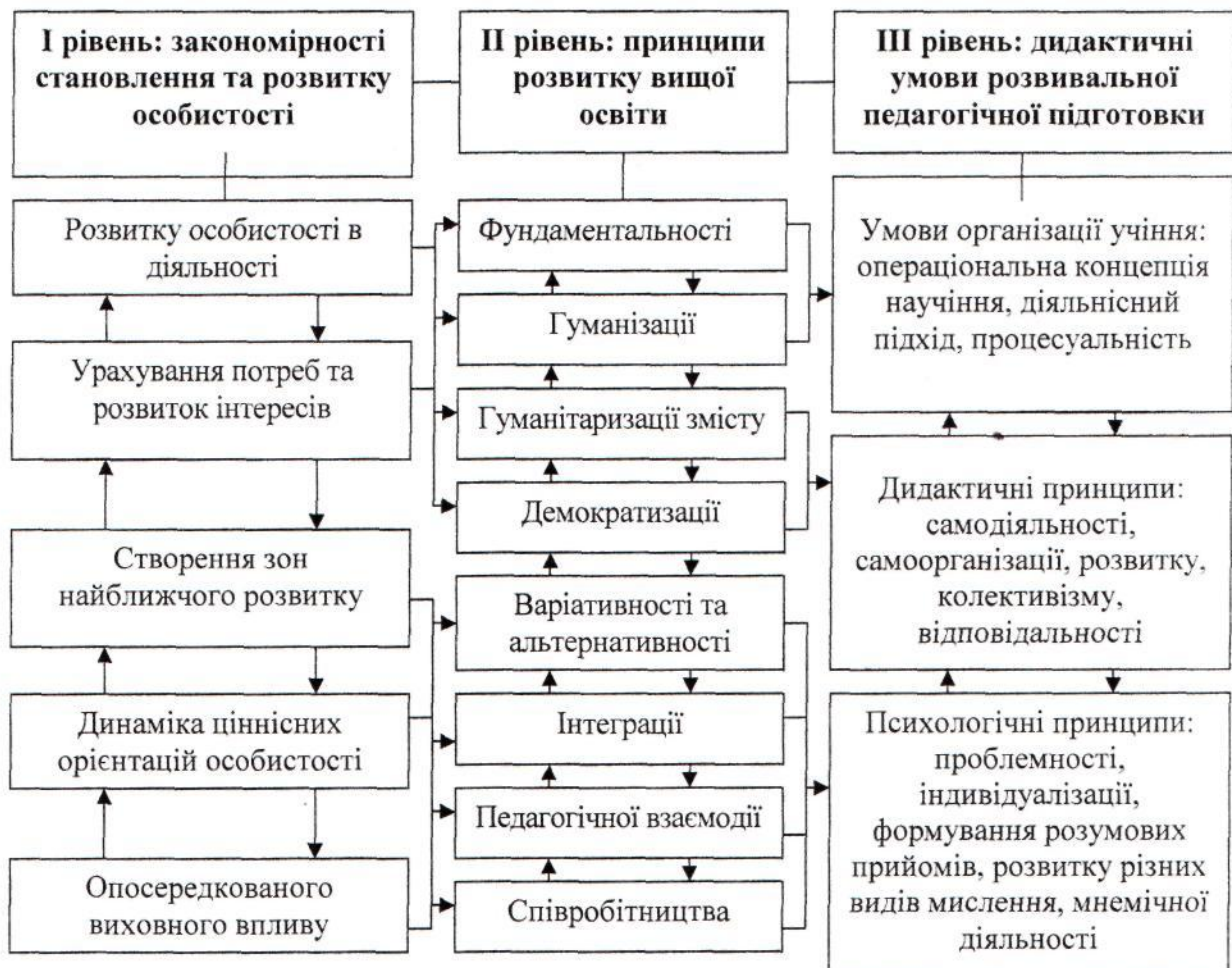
I рівень: закономірності становлення та розвитку особистості

II рівень: принципи розвитку вищої освіти

III рівень: дидактичні умови розвивальної педагогічної підготовки

Розвитку особистості в діяльності

Урахування потреб та розвиток інтересів

Створення зон найближчого розвитку

Динаміка ціннісних орієнтацій особистості

Опосередкованого виховного впливу

Фундаментальності

Гуманізації

Гуманітаризації змісту

Демократизації

Варіативності та альтернативності

Інтеграції

Педагогічної взаємодії

Співробітництва

Умови організації учіння: операціональна концепція научіння, діяльнісний підхід, процесуальність

Дидактичні принципи: самодіяльності, самоорганізації, розвитку, колективізму, відповідальності

Психологічні принципи: проблемності, індивідуалізації, формування розумових прийомів, розвитку різних видів мислення, мнемічної діяльності